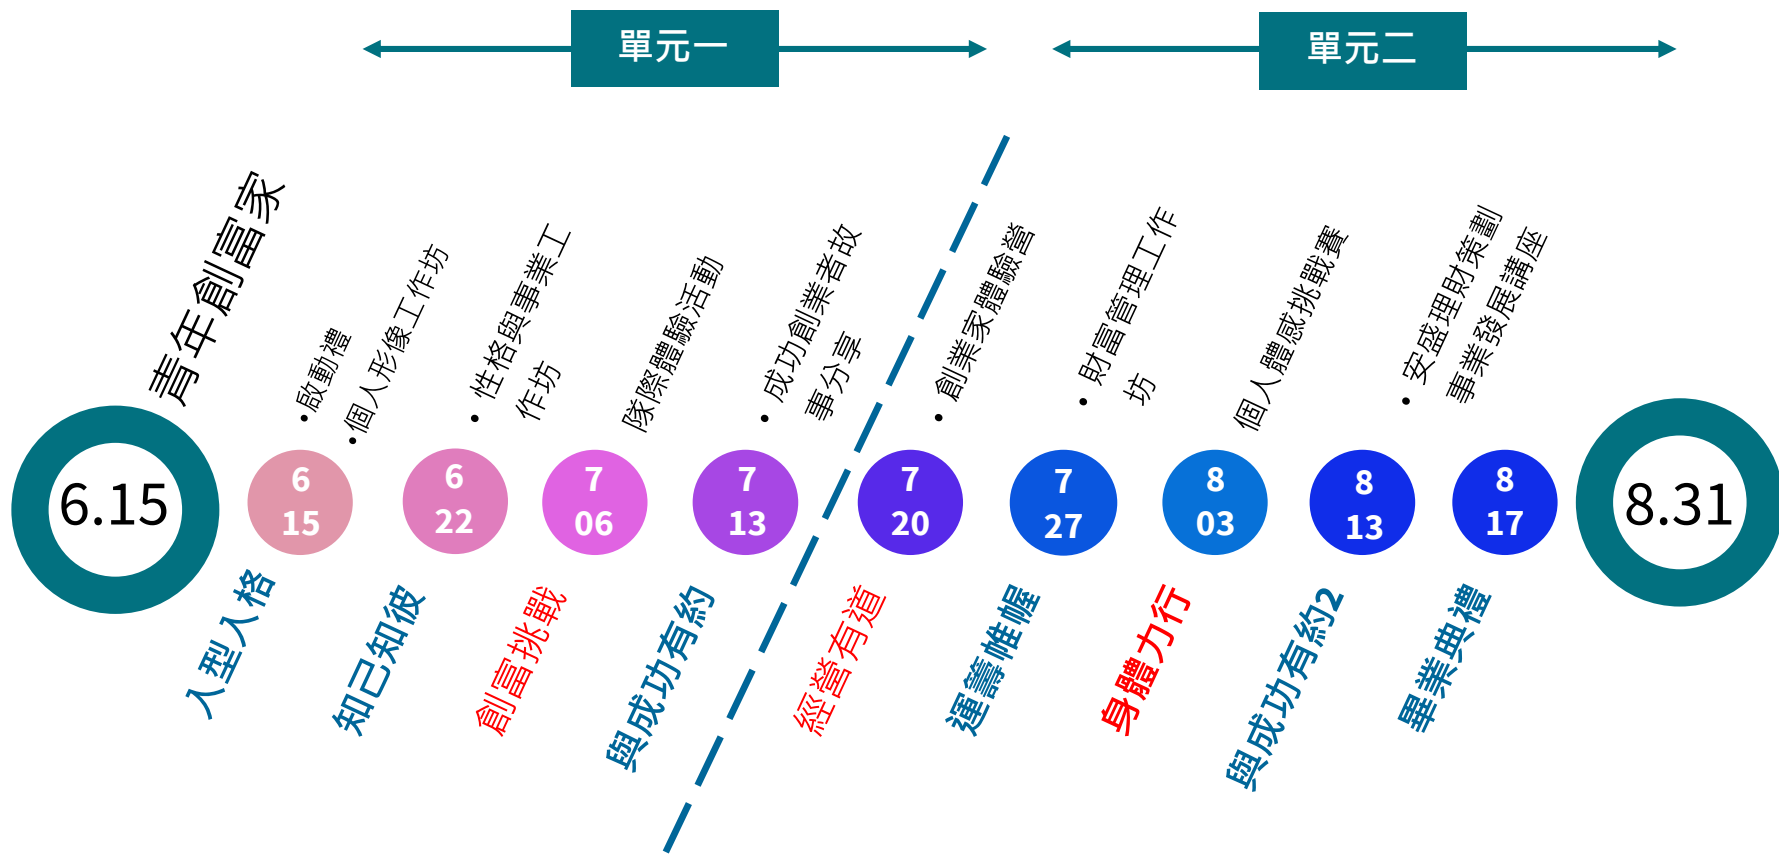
單元一

單元二

青年創富家

•啟動禮
•個人形像工作坊

•性格與事業工作坊

隊際體驗活動

•成功創業者故事分享

•創業家體驗營

•財富管理工作坊

個人體感挑戰賽

•安盛理財策劃事業發展講座

6.15

6
15

6
22

7
06

7
13

7
20

7
27

8
03

8
13

8
17

8.31

入型入格

知己知彼

創富挑戰

與成功有約

經營有道

運籌帷幄

身體力行

與成功有約2

畢業典禮